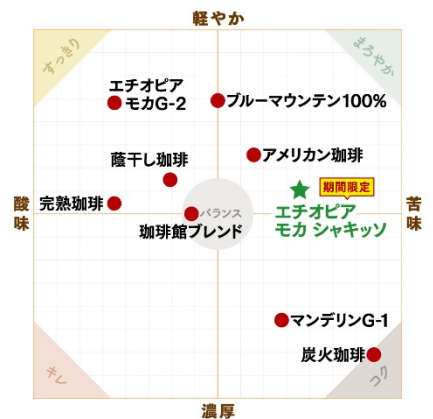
軽やか

すっきり

まろやか

エチオピア
モカG-2

ブルーマウンテン100%

蔭干し珈琲

アメリカン珈琲

酸味

完熟珈琲

バランス

珈琲館ブレンド

期間限定

エチオピア
モカ シャキッソ

苦味

マンデリンG-1

キレ

炭火珈琲

コク

濃厚